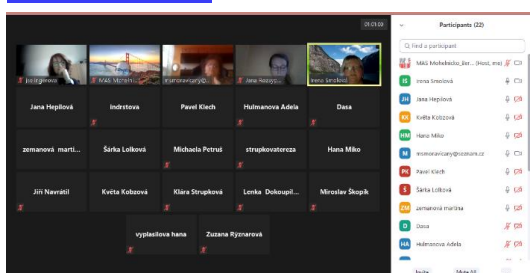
29:03:03

jva irgleová | MAS Mohelnic... | mamoravicany@... | Jana Reznyo... | Irena Smolová

Jana Heplová | indrstova | Pavel Klech | Hulmanova Adela | Dasa

zemanová marti... | Šárka Lolková | Michaela Petruš | strupkovatereza | Hana Miko

Jiří Navrátil | Květa Kobzová | Klára Strupková | Lenka Dokoupil... | Miroslav Škopík

vyplasilova hana | Zuzana Rýznarová

Participants (22)

Find a participant

MAS Mohelnicko, &nbsp;&nbsp;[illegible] (Host, me)

IS Irena Smolová

JH Jana Heplová

KK Květa Kobzová

HM Hana Miko

M mamoravicany@seznam.cz

PK Pavel Klech

Š Šárka Lolková

ZM zemanová martina

D Dasa

HA Hulmanova Adela

Invite &nbsp; Mute All